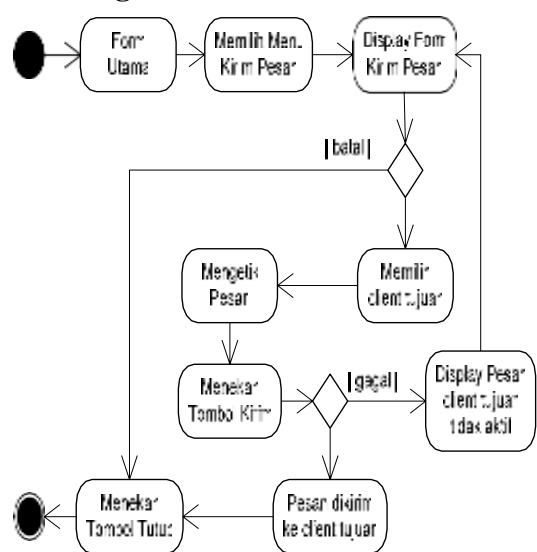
Form Utama

Memilih Menu Kirim Pesan

Display Form Kirim Pesan

[batal]

Mengetik Pesan

Memilih client tujuan

Menekan Tombol Kirim

[gagal]

Display Pesan client tujuan tidak aktif

Menekan Tombol Tutup

Pesan dikirim ke client tujuan